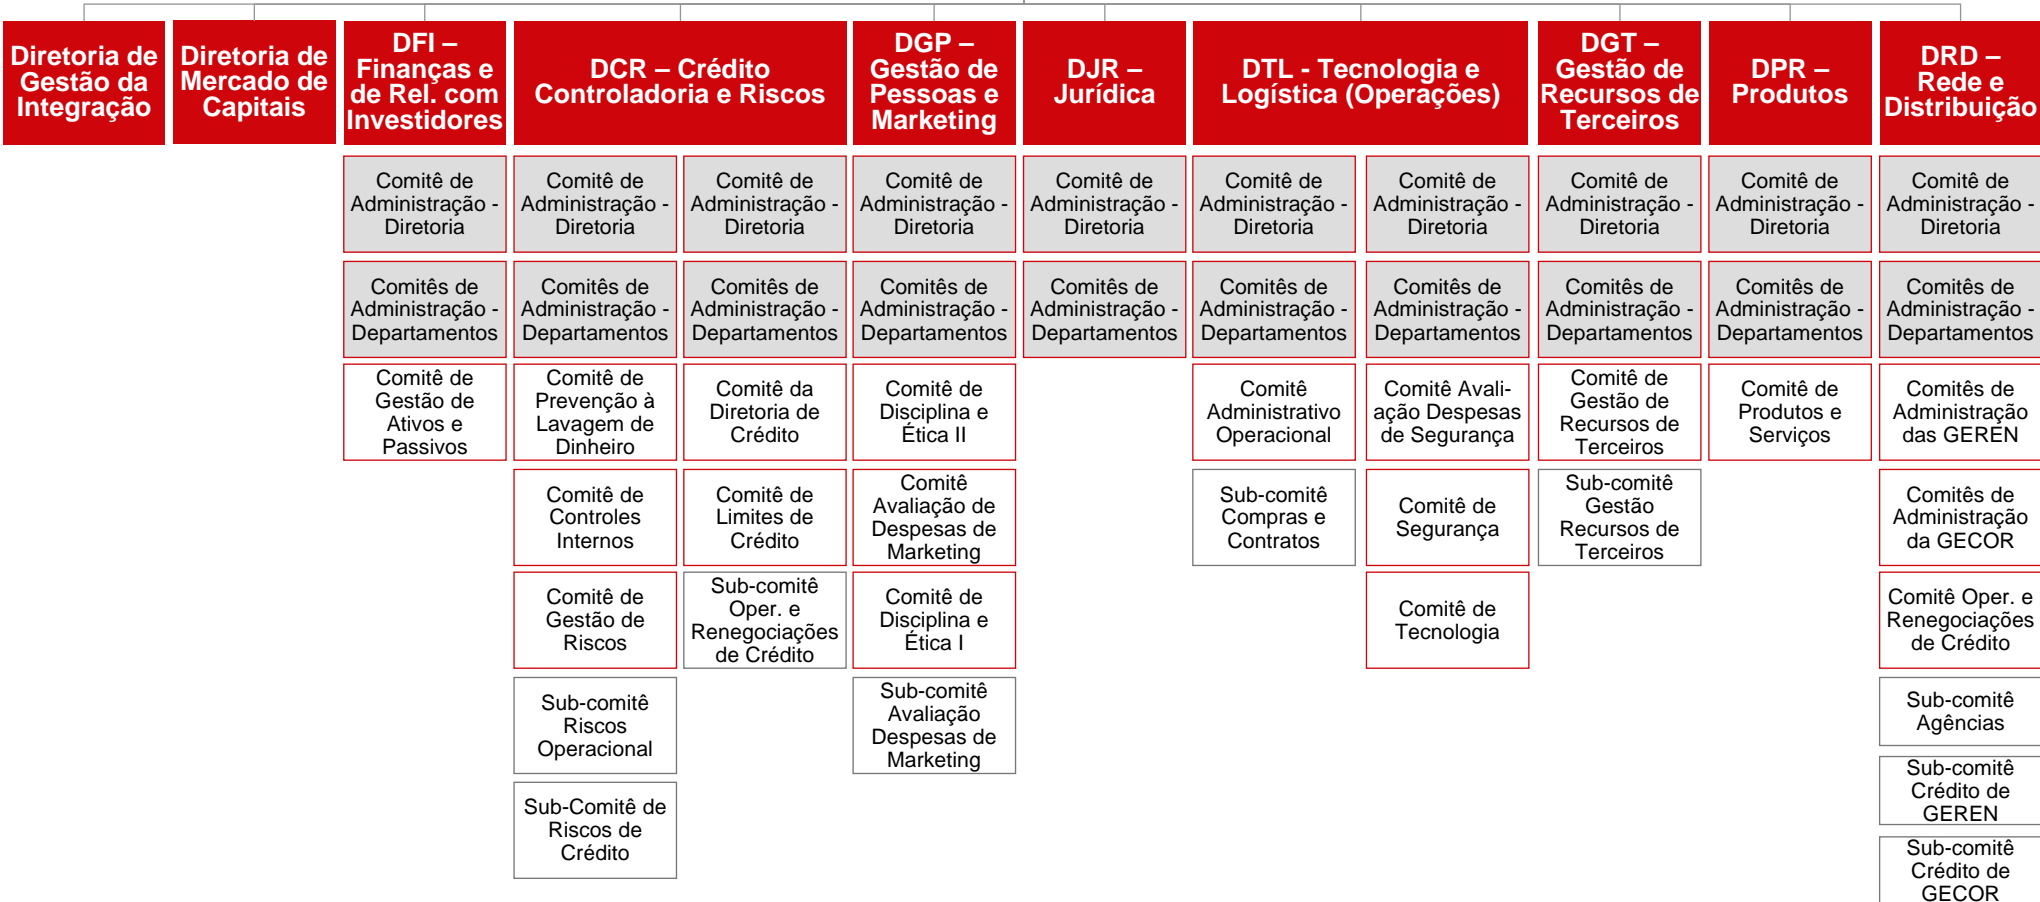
Diretoria de Gestão da Integração

Diretoria de Mercado de Capitais

DFI – Finanças e de Rel. com Investidores

Comitê de Administração - Diretoria

Comitês de Administração - Departamentos

Comitê de Gestão de Ativos e Passivos

DCR – Crédito Controladoria e Riscos

Comitê de Administração - Diretoria

Comitê de Administração - Diretoria

Comitês de Administração - Departamentos

Comitês de Administração - Departamentos

Comitê de Prevenção à Lavagem de Dinheiro

Comitê da Diretoria de Crédito

Comitê de Controles Internos

Comitê de Limites de Crédito

Comitê de Gestão de Riscos

Sub-comitê Oper. e Renegociações de Crédito

Sub-comitê Riscos Operacional

Sub-Comitê de Riscos de Crédito

DGP – Gestão de Pessoas e Marketing

Comitê de Administração - Diretoria

Comitês de Administração - Departamentos

Comitê de Disciplina e Ética II

Comitê Avaliação de Despesas de Marketing

Comitê de Disciplina e Ética I

Sub-comitê Avaliação Despesas de Marketing

DJR – Jurídica

Comitê de Administração - Diretoria

Comitês de Administração - Departamentos

DTL - Tecnologia e Logística (Operações)

Comitê de Administração - Diretoria

Comitê de Administração - Diretoria

Comitês de Administração - Departamentos

Comitês de Administração - Departamentos

Comitê Administrativo Operacional

Comitê Avaliação Despesas de Segurança

Sub-comitê Compras e Contratos

Comitê de Segurança

Comitê de Tecnologia

DGT – Gestão de Recursos de Terceiros

Comitê de Administração - Diretoria

Comitês de Administração - Departamentos

Comitê de Gestão de Recursos de Terceiros

Sub-comitê Gestão Recursos de Terceiros

DPR – Produtos

Comitê de Administração - Diretoria

Comitês de Administração - Departamentos

Comitê de Produtos e Serviços

DRD – Rede e Distribuição

Comitê de Administração - Diretoria

Comitês de Administração - Departamentos

Comitês de Administração das GEREN

Comitês de Administração da GECOR

Comitê Oper. e Renegociações de Crédito

Sub-comitê Agências

Sub-comitê Crédito de GEREN

Sub-comitê Crédito de GECOR